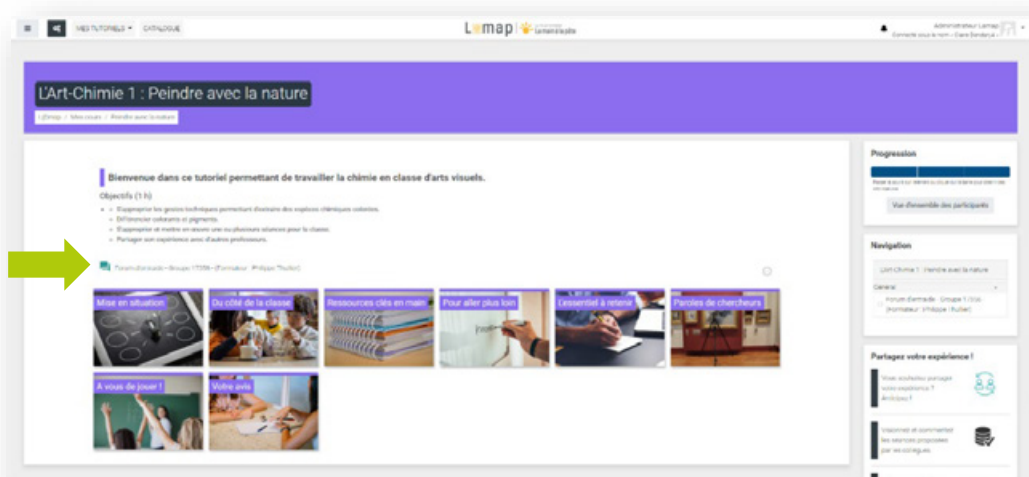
MES TUTORIELS ▾ CATALOGUE

Lamap | La main à la pâte

Administrateur Lamap
Connecté sous le nom « Claire Dardelya »

L'Art-Chimie 1 : Peindre avec la nature

Lamap / Mes cours / Peindre avec la nature

Bienvenue dans ce tutoriel permettant de travailler la chimie en classe d'arts visuels.

Objectifs (1 h)

- S'approprier les gestes techniques permettant d'extraire des espèces chimiques colorées.
- Différencier colorants et pigments.
- S'approprier et mettre en œuvre une ou plusieurs séances pour la classe.
- Partager son expérience avec d'autres professeurs.

Forum d'entraide - Groupe 1 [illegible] - (Formateur : Philippe Thullier)

Mise en situation

Du côté de la classe

Ressources clés en main

Pour aller plus loin

L'essentiel à retenir

Paroles de chercheurs

A vous de jouer !

Votre avis

Progression

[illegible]

Vue d'ensemble des participants

Navigation

L'Art-Chimie 1 : Peindre avec la nature

Général

Forum d'entraide - Groupe 1 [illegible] (Formateur : Philippe Thullier)

Partagez votre expérience !

Vous souhaitez partager votre expérience ? Participez !

Visionnez et commentez les séances proposées par vos collègues.